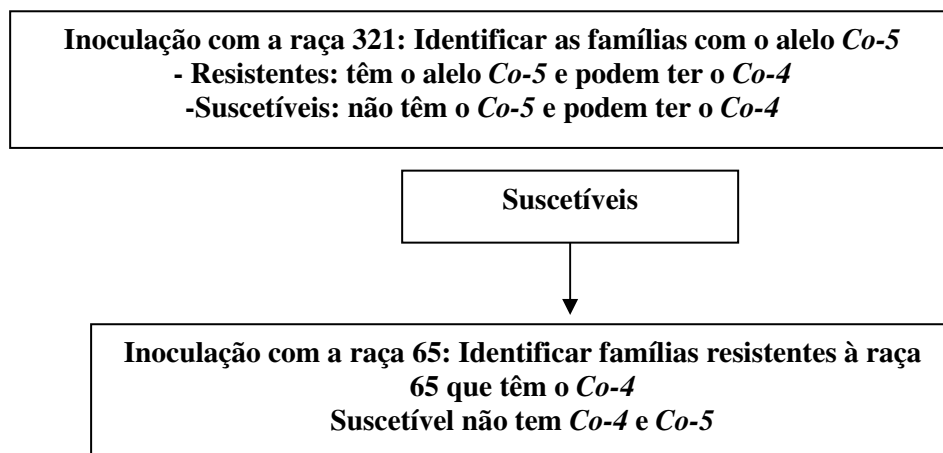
Inoculação com a raça 321: Identificar as famílias com o alelo *Co-5*
- Resistentes: têm o alelo *Co-5* e podem ter o *Co-4*
-Suscetíveis: não têm o *Co-5* e podem ter o *Co-4*

Suscetíveis

Inoculação com a raça 65: Identificar famílias resistentes à raça 65 que têm o *Co-4*
Suscetível não tem *Co-4* e *Co-5*